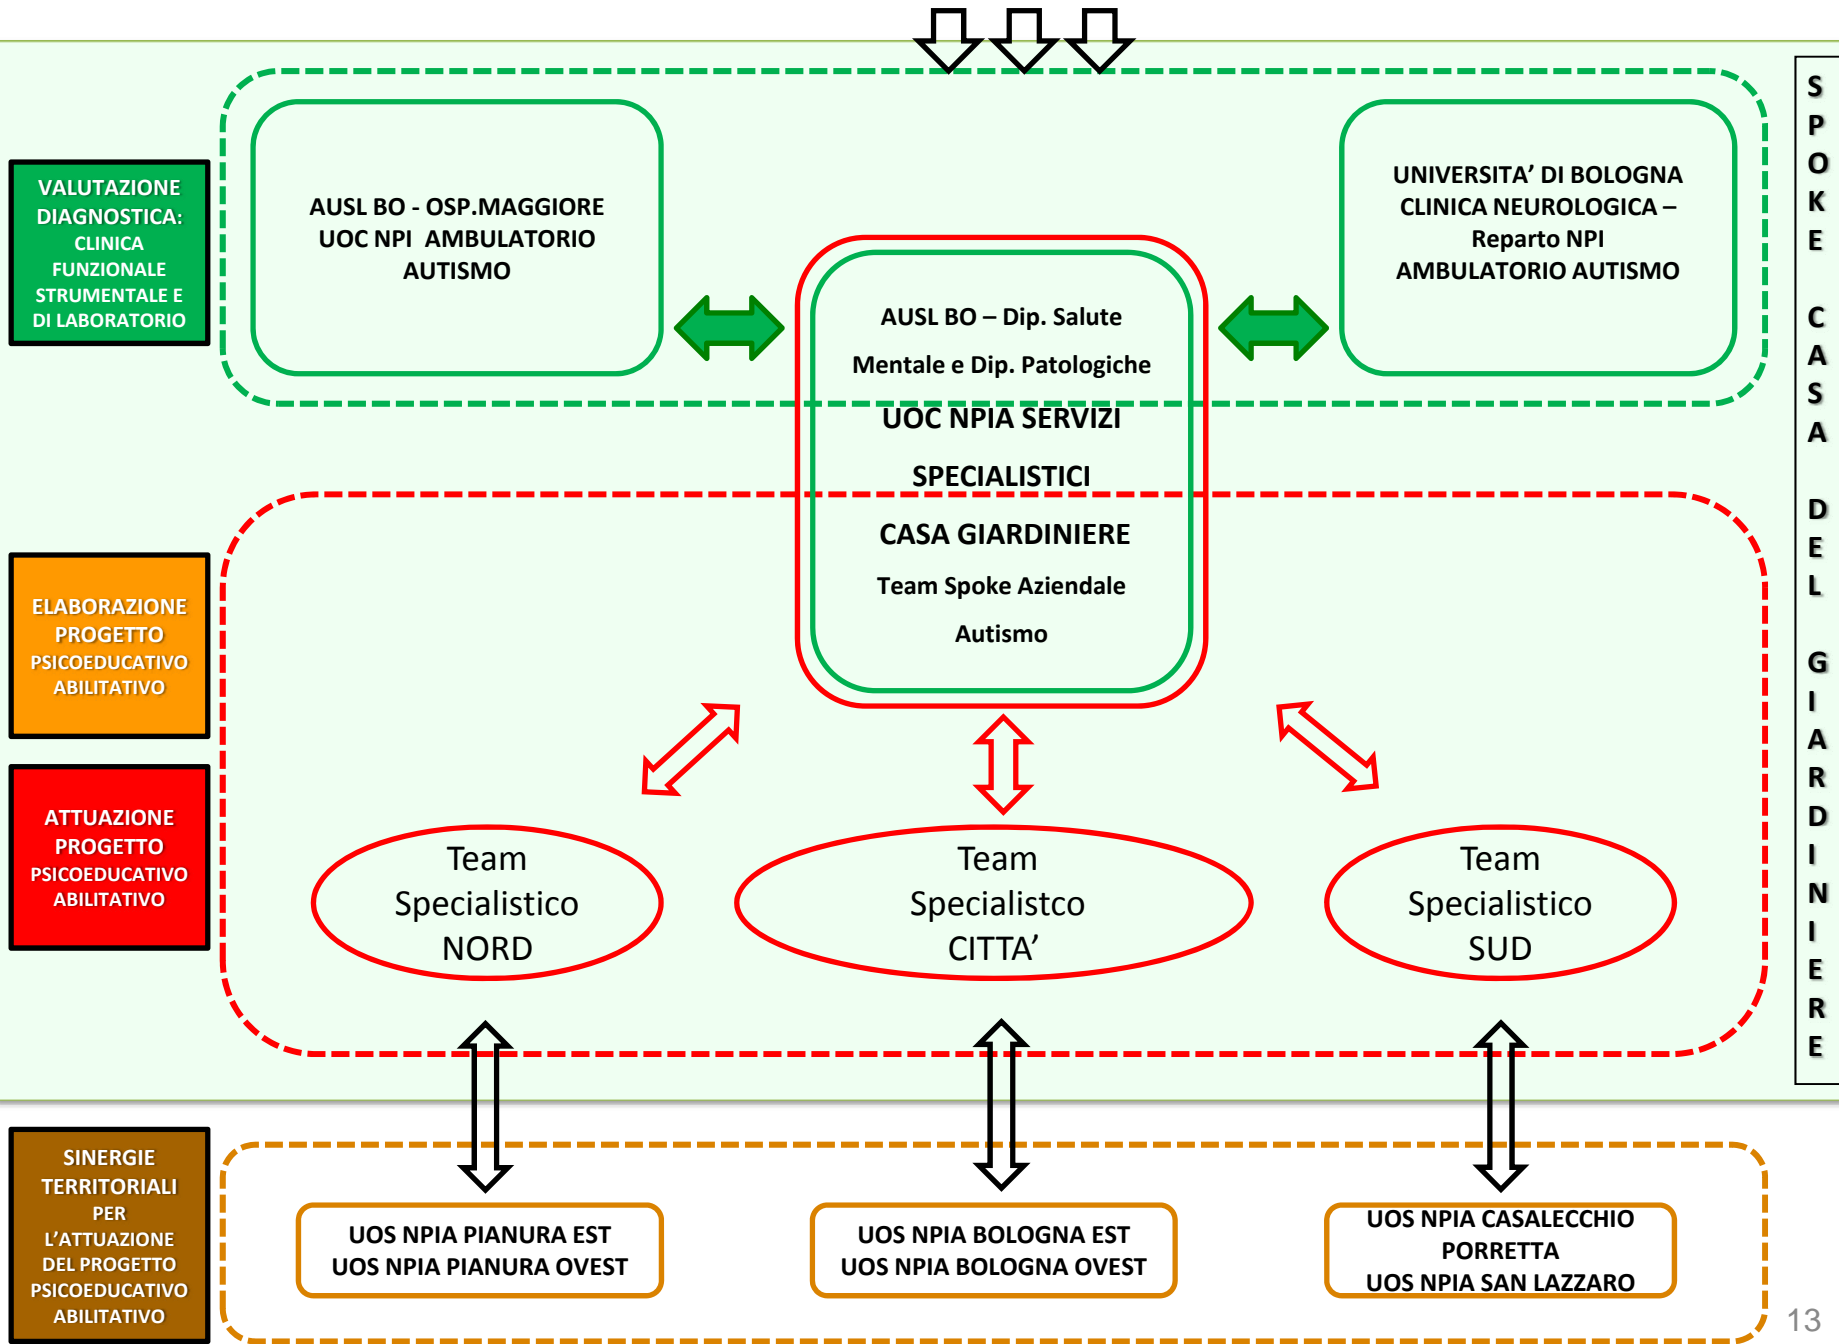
VALUTAZIONE DIAGNOSTICA: CLINICA FUNZIONALE STRUMENTALE E DI LABORATORIO

AUSL BO - OSP.MAGGIORE
UOC NPI AMBULATORIO AUTISMO

UNIVERSITA' DI BOLOGNA
CLINICA NEUROLOGICA –
Reparto NPI
AMBULATORIO AUTISMO

AUSL BO – Dip. Salute
Mentale e Dip. Patologiche
UOC NPIA SERVIZI SPECIALISTICI
CASA GIARDINIERE
Team Spoke Aziendale
Autismo

ELABORAZIONE PROGETTO PSICOEDUCATIVO ABILITATIVO

ATTUAZIONE PROGETTO PSICOEDUCATIVO ABILITATIVO

Team Specialistico NORD

Team Specialistco CITTA'

Team Specialistico SUD

SINERGIE TERRITORIALI PER L'ATTUAZIONE DEL PROGETTO PSICOEDUCATIVO ABILITATIVO

UOS NPIA PIANURA EST
UOS NPIA PIANURA OVEST

UOS NPIA BOLOGNA EST
UOS NPIA BOLOGNA OVEST

UOS NPIA CASALECCHIO PORRETTA
UOS NPIA SAN LAZZARO

SPOKE CASA DEL GIARDINIERE

13